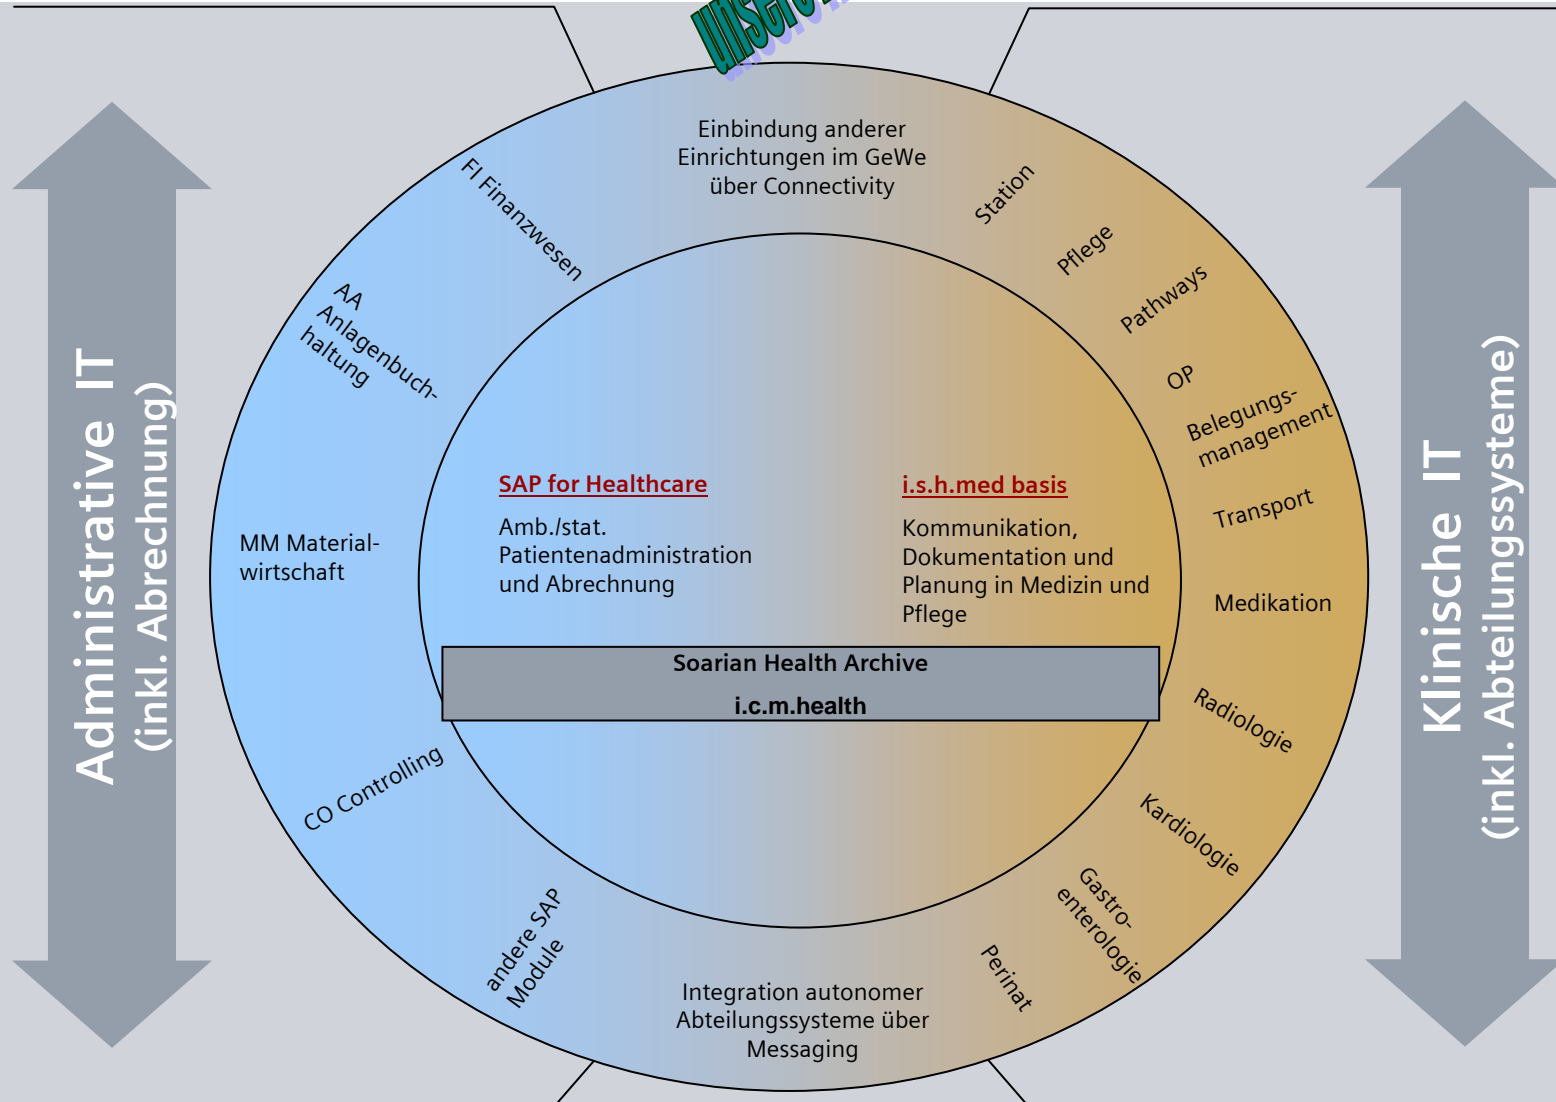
Administrative IT
(inkl. Abrechnung)

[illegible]

Einbindung anderer Einrichtungen im GeWe über Connectivity

FI Finanzwesen

AA Anlagenbuchhaltung

MM Materialwirtschaft

CO Controlling

andere SAP Module

Station

Pflege

Pathways

OP

Belegungsmanagement

Transport

Medikation

Radiologie

Kardiologie

Gastroenterologie

Perinat

SAP for Healthcare

Amb./stat. Patientenadministration und Abrechnung

i.s.h.med basis

Kommunikation, Dokumentation und Planung in Medizin und Pflege

Soarian Health Archive

i.c.m.health

Integration autonomer Abteilungssysteme über Messaging

Klinische IT
(inkl. Abteilungssysteme)